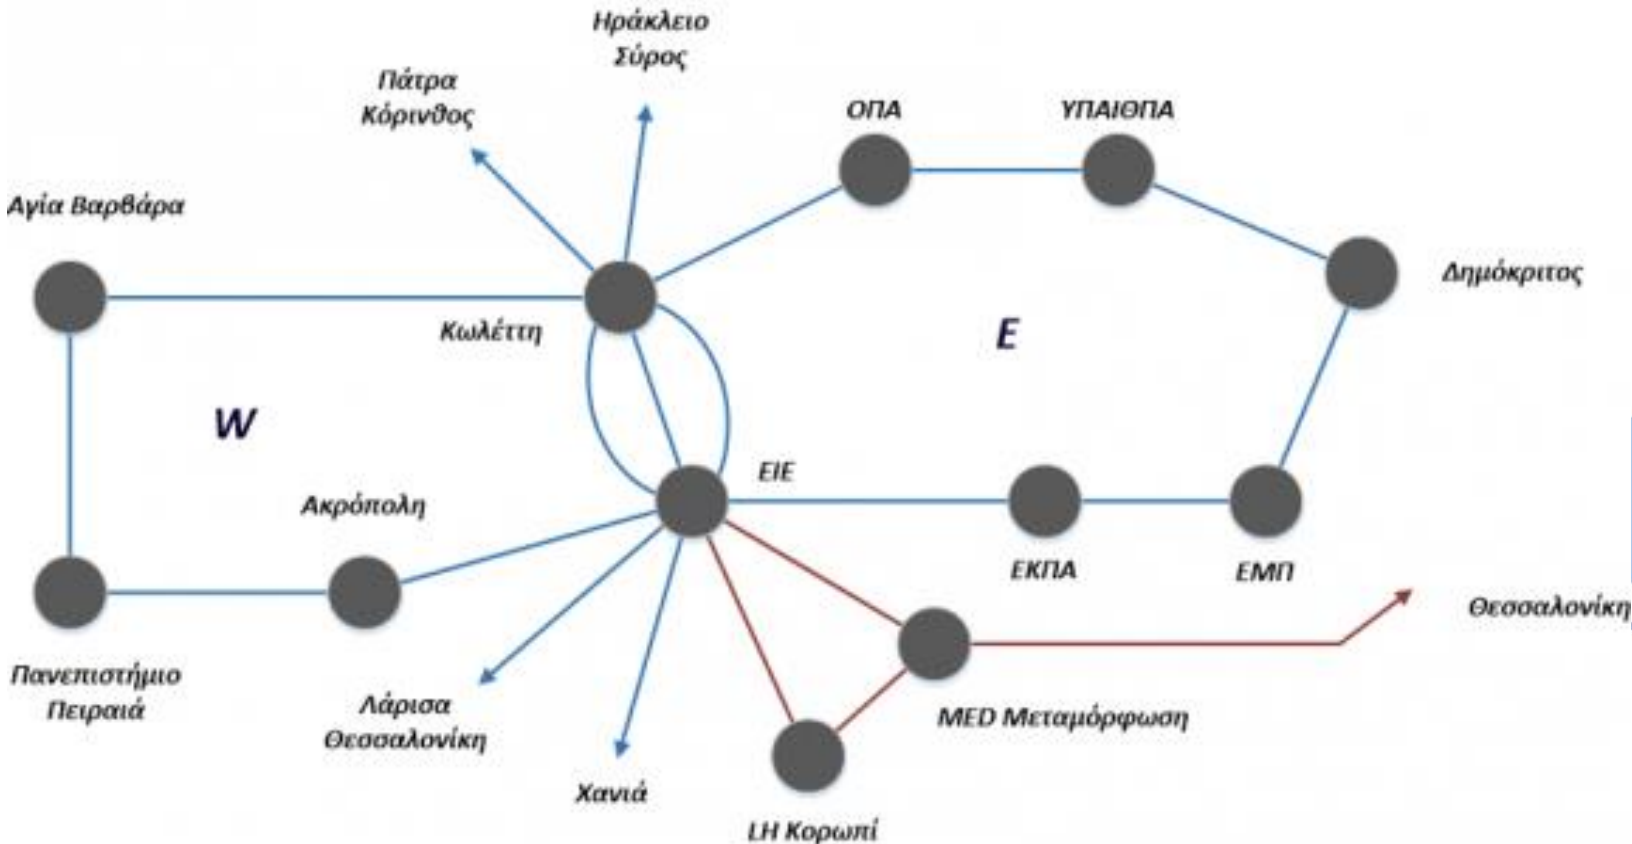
Ηράκλειο
Σύρος

Πάτρα
Κόρινθος

ΟΠΑ

ΥΠΑΙΘΠΑ

Αγία Βαρβάρα

Δημόκριτος

Κωλέττη

E

W

ΕΙΕ

Ακρόπολη

ΕΚΠΑ

ΕΜΠ

Θεσσαλονίκη

Πανεπιστήμιο
Πειραιά

Λάρισα
Θεσσαλονίκη

MED Μεταμόρφωση

Χανιά

LH Κορωπί